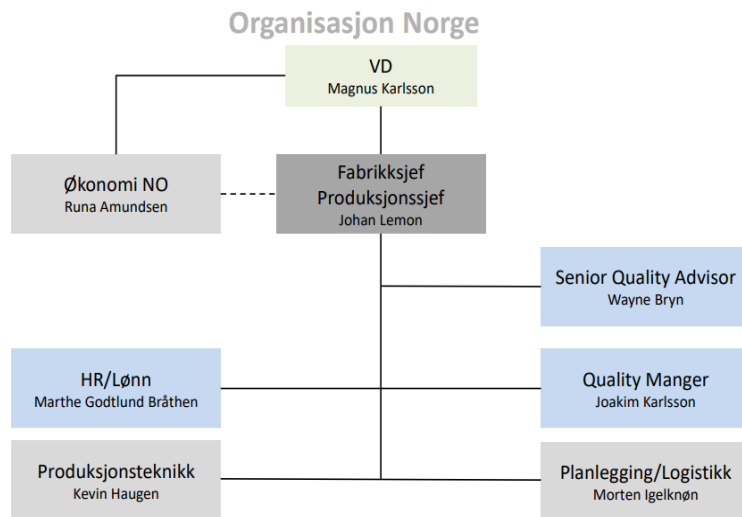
Organisasjon Norge

VD
Magnus Karlsson

Økonomi NO
Runa Amundsen

Fabrikksjef
Produksjonssjef
Johan Lemon

Senior Quality Advisor
Wayne Bryn

HR/Lønn
Marthe Godtlund Bråthen

Quality Manger
Joakim Karlsson

Produksjonsteknikk
Kevin Haugen

Planlegging/Logistikk
Morten Igelknøn